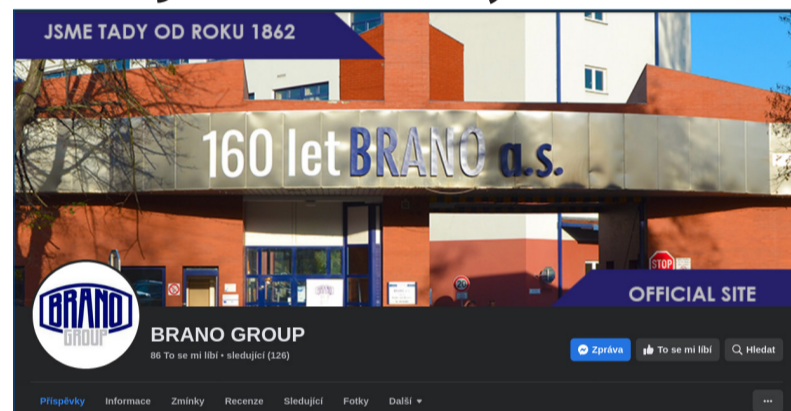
JSME TADY OD ROKU 1862

160 let BRANO a.s.

STOP

20

OFFICIAL SITE

BRANO GROUP

BRANO GROUP
86 To se mi líbí • sledující (126)

Zpráva
To se mi líbí
Hledat

Příspěvky
Informace
Zmínky
Recenze
Sledující
Fotky
Další
...